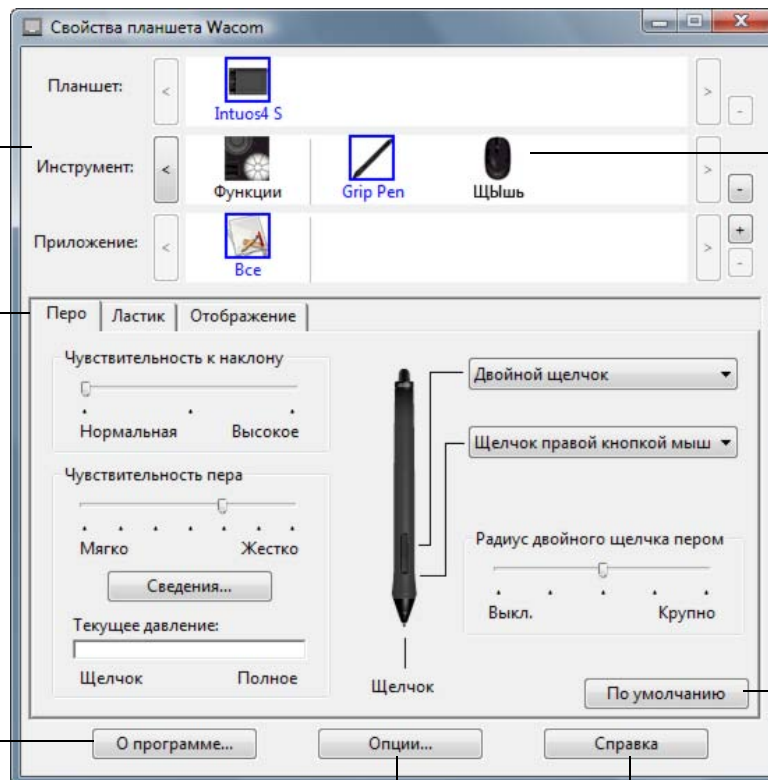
Свойства планшета Wacom

Планшет:
Intuos4 S

Инструмент:
Функции
Grip Pen
ЩЫшь

Приложение:
Все

Перо | Ластик | Отображение

Чувствительность к наклону
Нормальная
Высокое

Чувствительность пера
Мягко
Жестко
Сведения...

Текущее давление:
Щелчок
Полное

Двойной щелчок
Щелчок правой кнопкой мыш

Радиус двойного щелчка пером
Выкл.
Крупно

Щелчок

По умолчанию

О программе...
Опции...
Справка